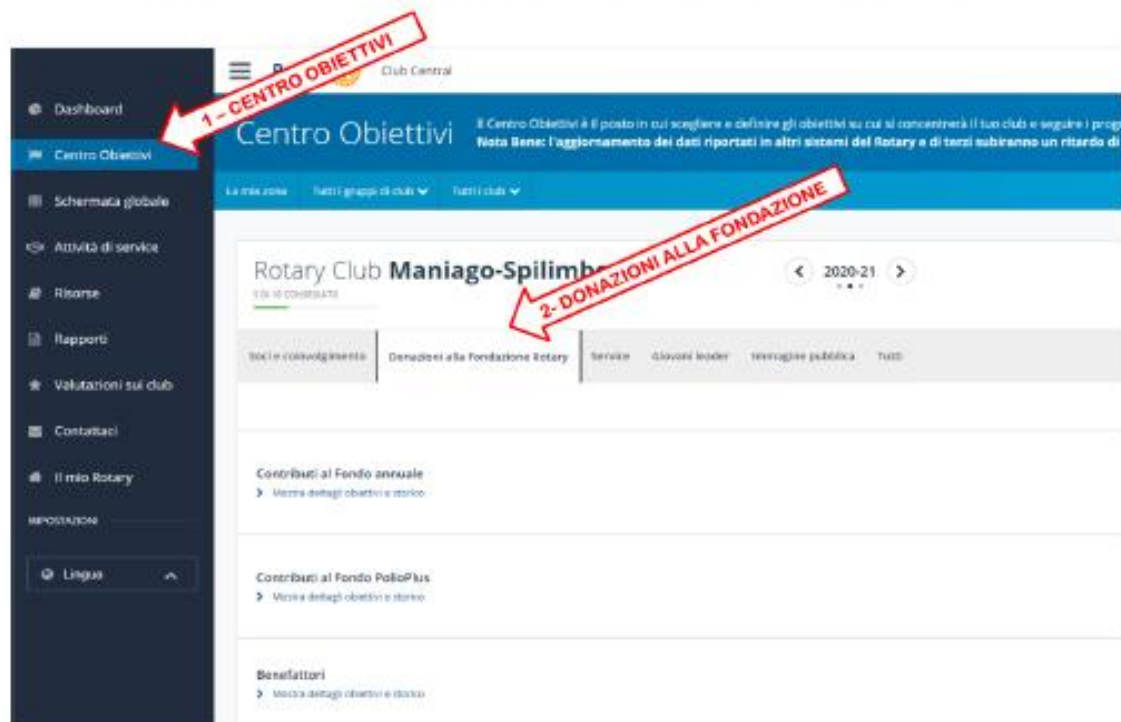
1 - CENTRO OBIETTIVI

Club Central

Dashboard

Centro Obiettivi

Schermata globale

Attività di service

Risorse

Rapporti

Valutazioni sui club

Contattaci

Il mio Rotary

IMPOSTAZIONI

Lingua

Centro Obiettivi

Il Centro Obiettivi è il posto in cui scegliere e definire gli obiettivi su cui si concentrerà il tuo club e seguire i prog
Nota Bene: l'aggiornamento dei dati riportati in altri sistemi del Rotary e di terzi subiranno un ritardo di

La mia zona Tutti i gruppi di club Tutti i club

2- DONAZIONI ALLA FONDAZIONE

Rotary Club Maniago-Spilimb

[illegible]

2020-21

Soci e coinvolgimento Donazioni alla Fondazione Rotary Service Giovani leader Immagine pubblica Tutti

Contributi al Fondo annuale
Mostra dettagli obiettivi e storico

Contributi al Fondo PolioPlus
Mostra dettagli obiettivi e storico

Benefattori
Mostra dettagli obiettivi e storico